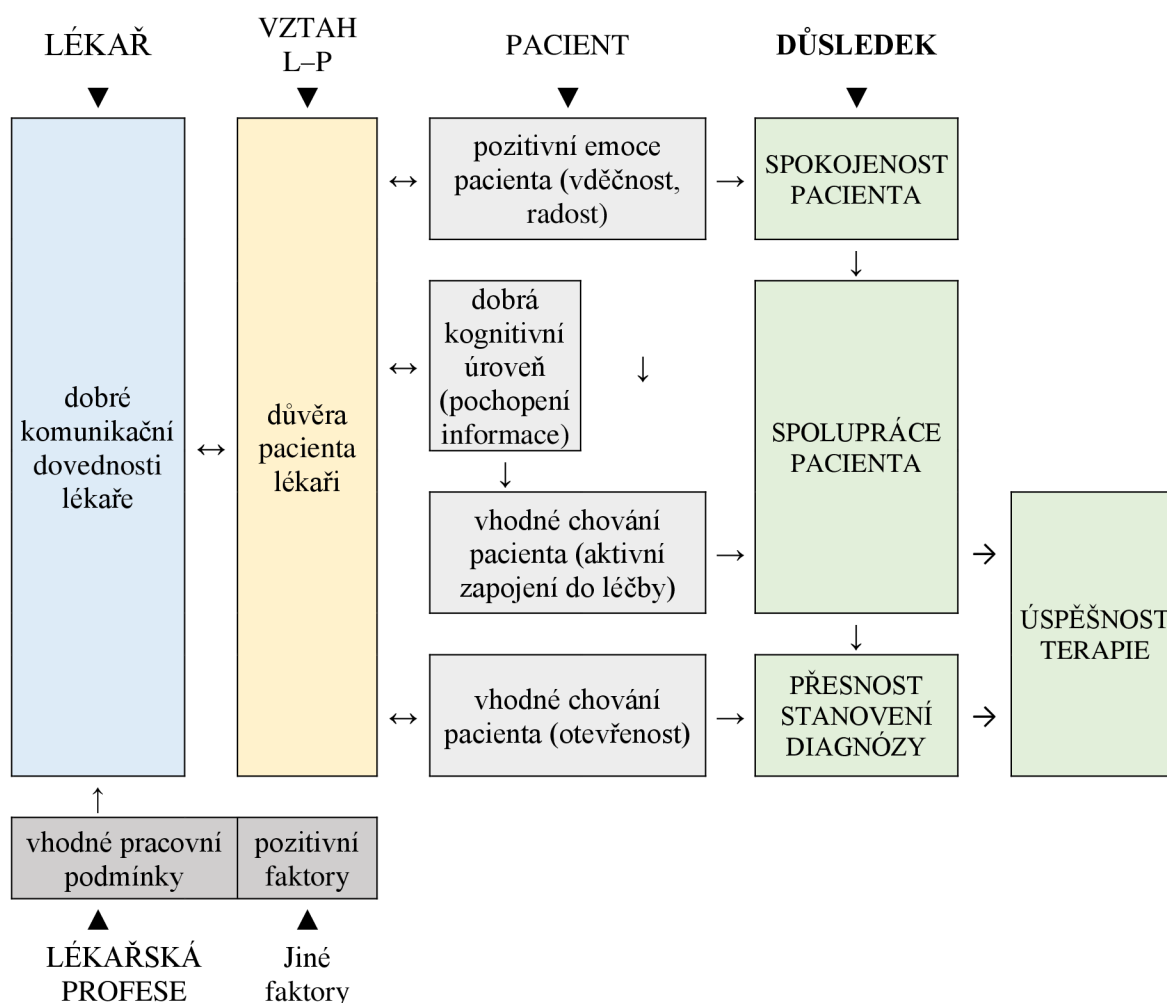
LÉKAŘ

VZTAH L–P

PACIENT

DŮSLEDEK

dobré komunikační dovednosti lékaře

↔

důvěra pacienta lékaři

↔

pozitivní emoce pacienta (vděčnost, radost)

→

SPOKOJENOST PACIENTA

↓

↔

dobrá kognitivní úroveň (pochopení informace)

↓

↓

vhodné chování pacienta (aktivní zapojení do léčby)

→

SPOLUPRÁCE PACIENTA

→

↓

ÚSPĚŠNOST TERAPIE

↔

vhodné chování pacienta (otevřenost)

→

PŘESNOST STANOVENÍ DIAGNÓZY

→

↑

| vhodné pracovní podmínky | pozitivní faktory |
|---|---|

LÉKAŘSKÁ PROFESE

Jiné faktory